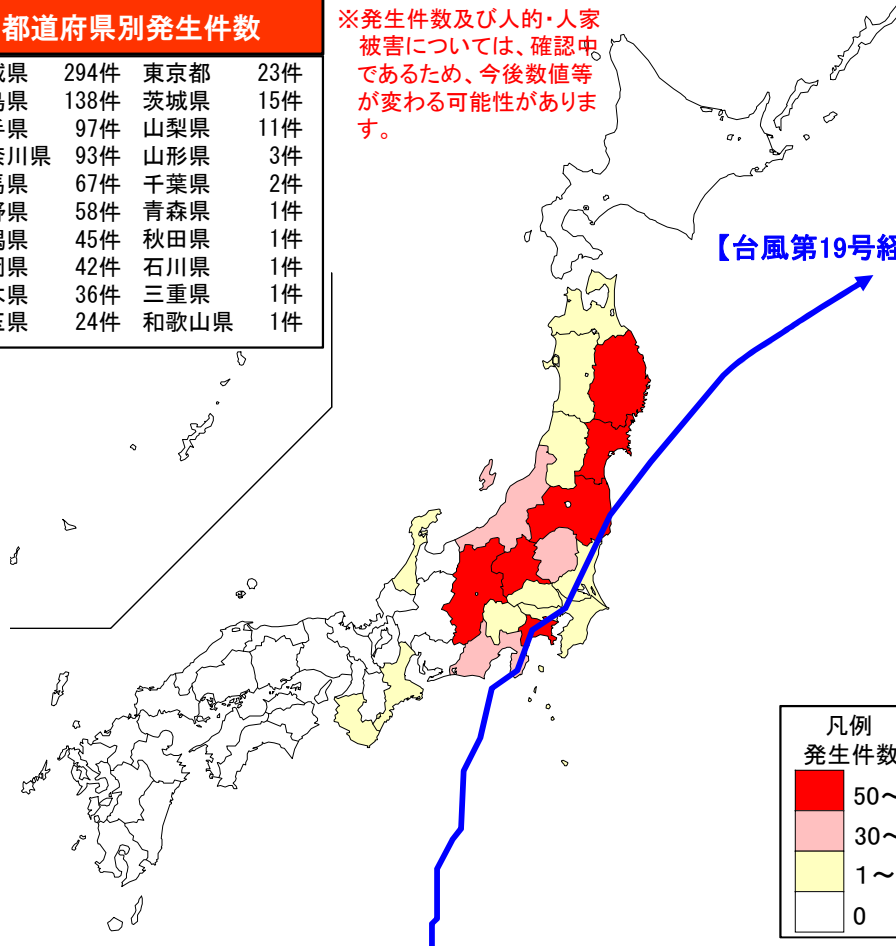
都道府県別発生件数

| 城県 | 294件 | 東京都 | 23件 |
|---|---|---|---|
| 島県 | 138件 | 茨城県 | 15件 |
| 手県 | 97件 | 山梨県 | 11件 |
| 奈川県 | 93件 | 山形県 | 3件 |
| 馬県 | 67件 | 千葉県 | 2件 |
| 野県 | 58件 | 青森県 | 1件 |
| 潟県 | 45件 | 秋田県 | 1件 |
| 岡県 | 42件 | 石川県 | 1件 |
| 木県 | 36件 | 三重県 | 1件 |
| 玉県 | 24件 | 和歌山県 | 1件 |

※発生件数及び人的・人家被害については、確認中であるため、今後数値等が変わる可能性があります。

【台風第19号経

凡例
発生件数
50～
30～
1～
0